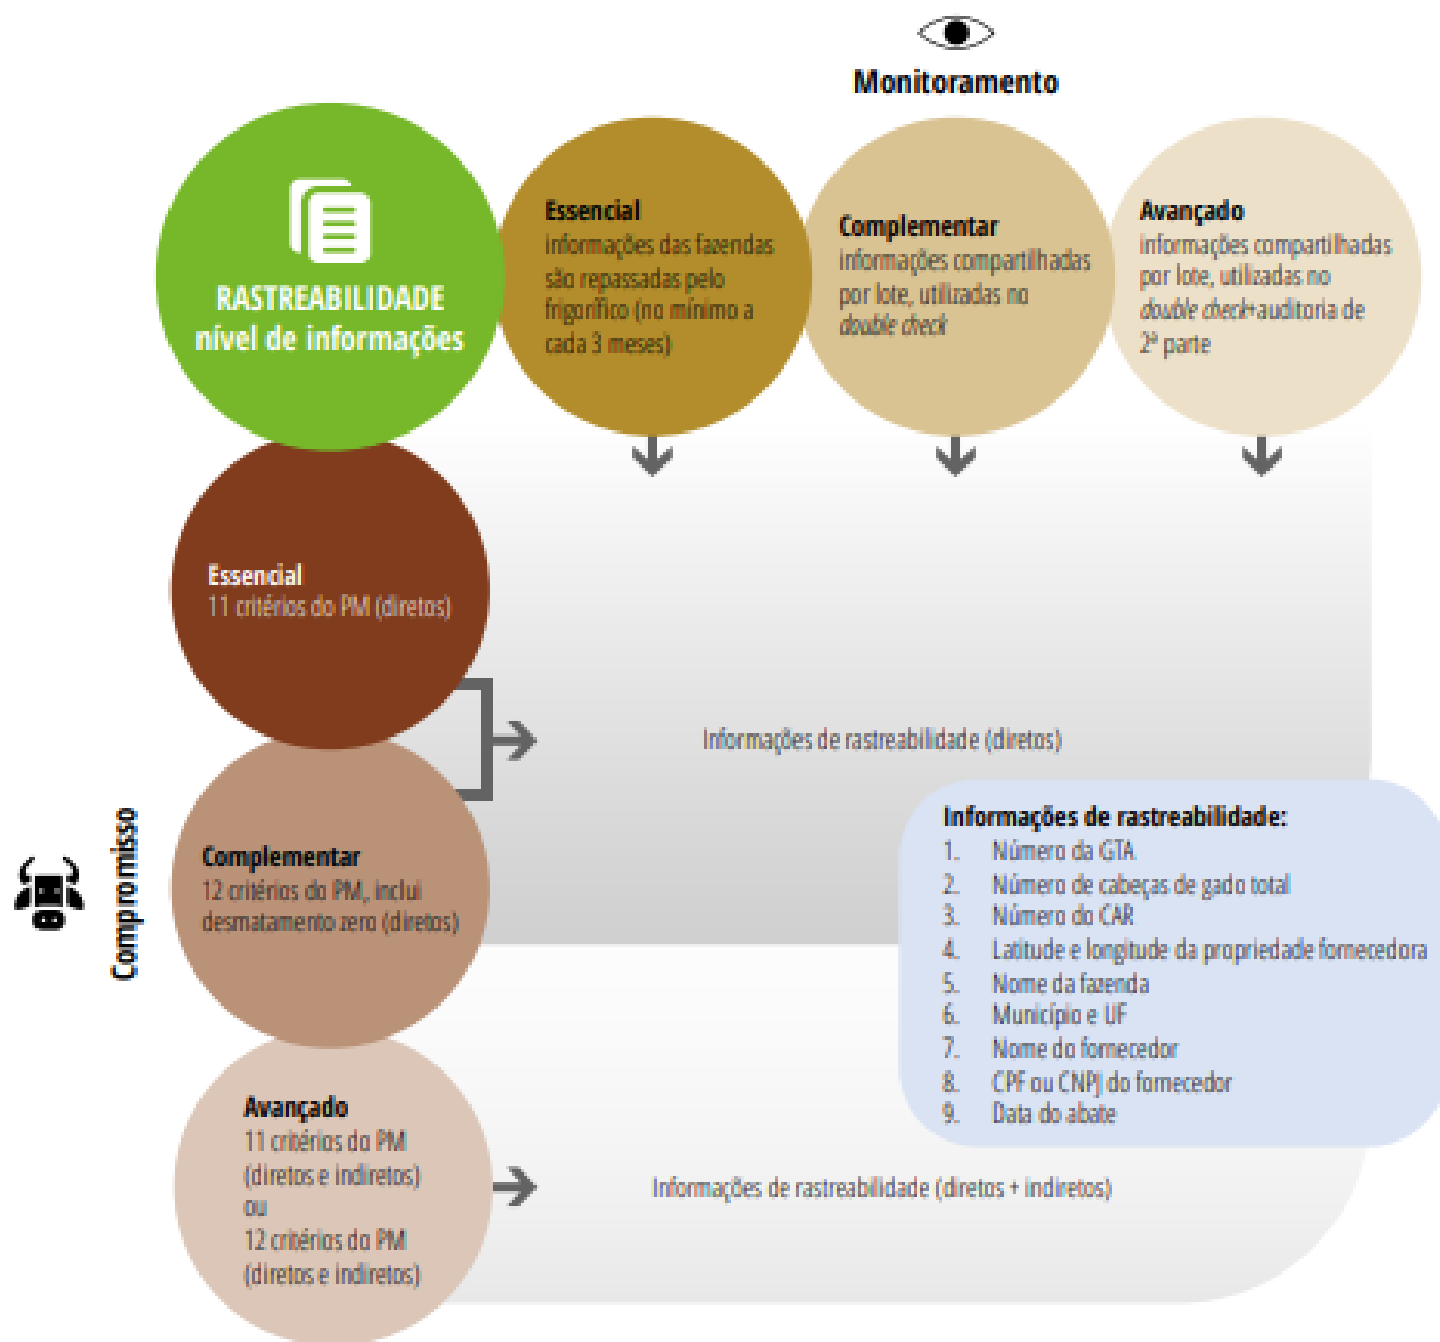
Monitoramento

RASTREABILIDADE
nível de informações

Essencial
informações das fazendas são repassadas pelo frigorífico (no mínimo a cada 3 meses)

Complementar
informações compartilhadas por lote, utilizadas no *double check*

Avançado
informações compartilhadas por lote, utilizadas no *double check*+auditoria de 2ª parte

Compromisso

Essencial
11 critérios do PM (diretos)

Informações de rastreabilidade (diretos)

Complementar
12 critérios do PM, inclui desmatamento zero (diretos)

Informações de rastreabilidade:
1. Número da GTA
2. Número de cabeças de gado total
3. Número do CAR
4. Latitude e longitude da propriedade fornecedora
5. Nome da fazenda
6. Município e UF
7. Nome do fornecedor
8. CPF ou CNPJ do fornecedor
9. Data do abate

Avançado
11 critérios do PM (diretos e indiretos)
ou
12 critérios do PM (diretos e indiretos)

Informações de rastreabilidade (diretos + indiretos)